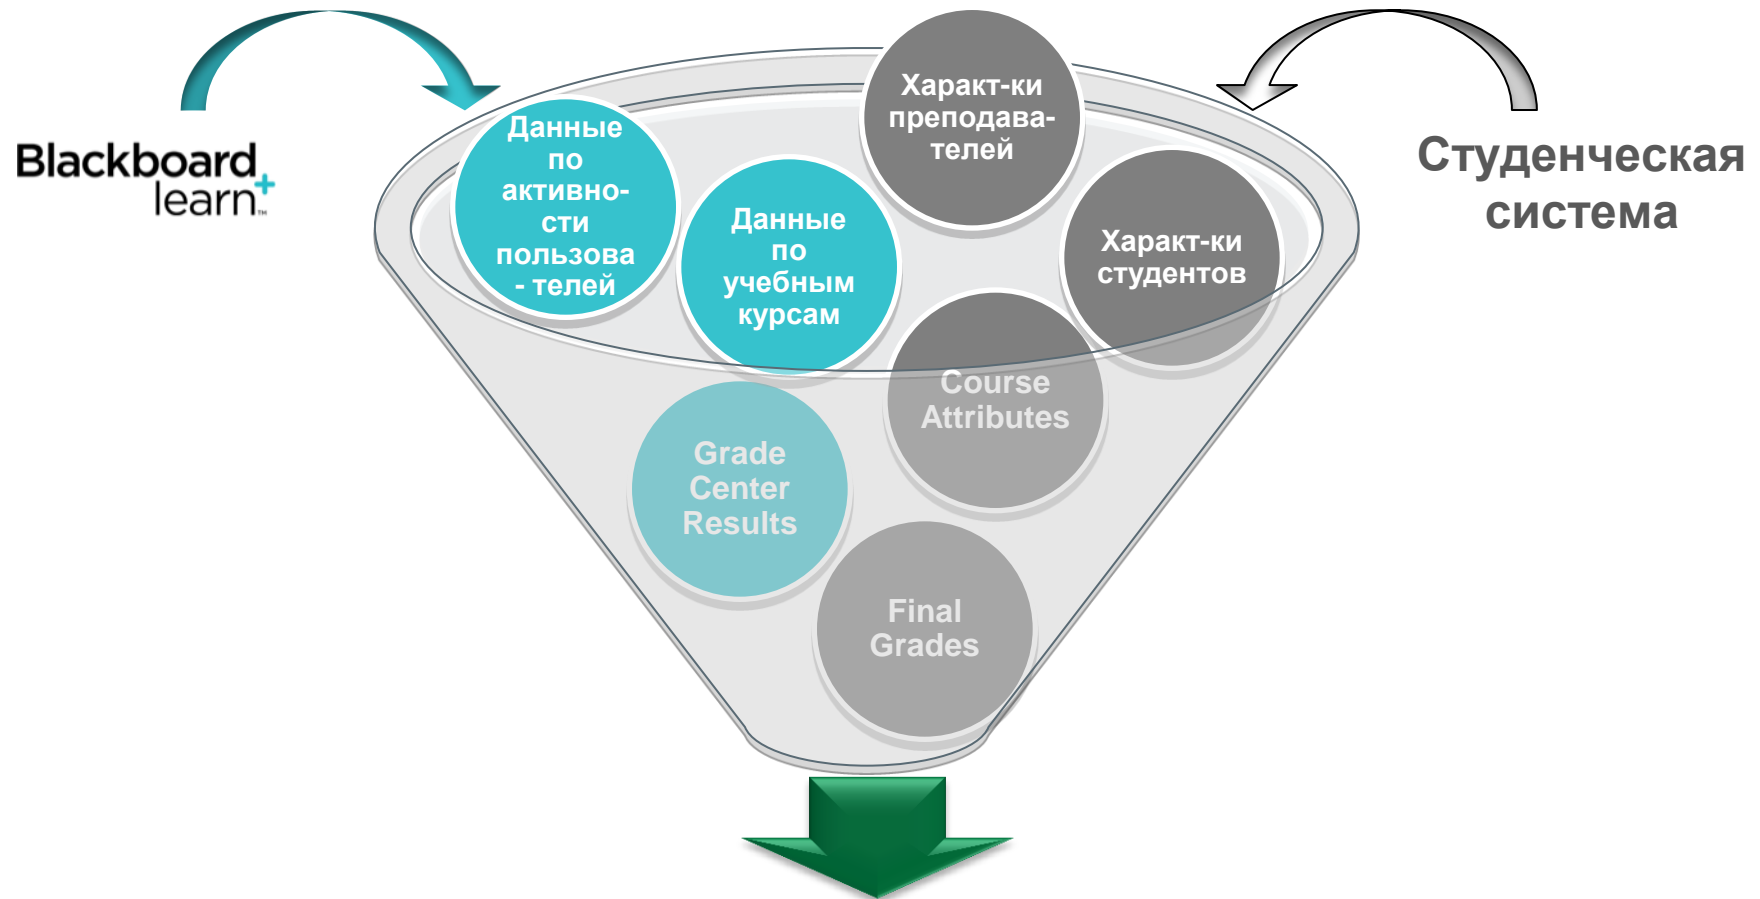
Blackboard learn+

Данные по активности пользователей

Данные по учебным курсам

Характ-ки преподавателей

Характ-ки студентов

Студенческая система

Course Attributes

Grade Center Results

Final Grades